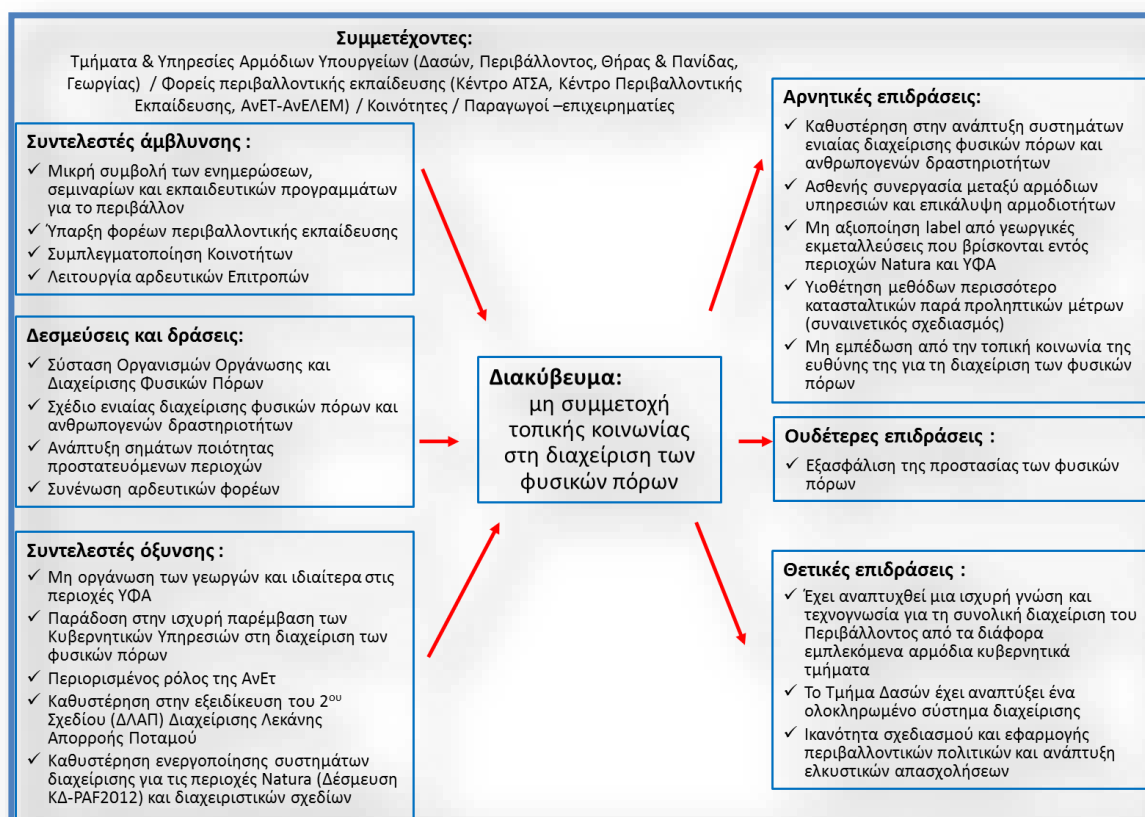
**Συμμετέχοντες:**
Τμήματα & Υπηρεσίες Αρμόδιων Υπουργείων (Δασών, Περιβάλλοντος, Θήρας & Πανίδας, Γεωργίας) / Φορείς περιβαλλοντικής εκπαίδευσης (Κέντρο ΑΤΣΑ, Κέντρο Περιβαλλοντικής Εκπαίδευσης, ΑνΕΤ-ΑνΕΛΕΜ) / Κοινότητες / Παραγωγοί –επιχειρηματίες

**Συντελεστές άμβλυνσης :**
✓ Μικρή συμβολή των ενημερώσεων, σεμιναρίων και εκπαιδευτικών προγραμμάτων για το περιβάλλον
✓ Ύπαρξη φορέων περιβαλλοντικής εκπαίδευσης
✓ Συμπλεγματοποίηση Κοινοτήτων
✓ Λειτουργία αρδευτικών Επιτροπών

**Δεσμεύσεις και δράσεις:**
✓ Σύσταση Οργανισμών Οργάνωσης και Διαχείρισης Φυσικών Πόρων
✓ Σχέδιο ενιαίας διαχείρισης φυσικών πόρων και ανθρωπογενών δραστηριοτήτων
✓ Ανάπτυξη σημάτων ποιότητας προστατευόμενων περιοχών
✓ Συνένωση αρδευτικών φορέων

**Συντελεστές όξυνσης :**
✓ Μη οργάνωση των γεωργών και ιδιαίτερα στις περιοχές ΥΦΑ
✓ Παράδοση στην ισχυρή παρέμβαση των Κυβερνητικών Υπηρεσιών στη διαχείριση των φυσικών πόρων
✓ Περιορισμένος ρόλος της ΑνΕτ
✓ Καθυστέρηση στην εξειδίκευση του 2$^{ου}$ Σχεδίου (ΔΛΑΠ) Διαχείρισης Λεκάνης Απορροής Ποταμού
✓ Καθυστέρηση ενεργοποίησης συστημάτων διαχείρισης για τις περιοχές Natura (Δέσμευση ΚΔ-PAF2012) και διαχειριστικών σχεδίων

**Διακύβευμα:**
μη συμμετοχή τοπικής κοινωνίας στη διαχείριση των φυσικών πόρων

**Αρνητικές επιδράσεις:**
✓ Καθυστέρηση στην ανάπτυξη συστημάτων ενιαίας διαχείρισης φυσικών πόρων και ανθρωπογενών δραστηριοτήτων
✓ Ασθενής συνεργασία μεταξύ αρμόδιων υπηρεσιών και επικάλυψη αρμοδιοτήτων
✓ Μη αξιοποίηση label από γεωργικές εκμεταλλεύσεις που βρίσκονται εντός περιοχών Natura και ΥΦΑ
✓ Υιοθέτηση μεθόδων περισσότερο κατασταλτικών παρά προληπτικών μέτρων (συναινετικός σχεδιασμός)
✓ Μη εμπέδωση από την τοπική κοινωνία της ευθύνης της για τη διαχείριση των φυσικών πόρων

**Ουδέτερες επιδράσεις :**
✓ Εξασφάλιση της προστασίας των φυσικών πόρων

**Θετικές επιδράσεις :**
✓ Έχει αναπτυχθεί μια ισχυρή γνώση και τεχνογνωσία για τη συνολική διαχείριση του Περιβάλλοντος από τα διάφορα εμπλεκόμενα αρμόδια κυβερνητικά τμήματα
✓ Το Τμήμα Δασών έχει αναπτύξει ένα ολοκληρωμένο σύστημα διαχείρισης
✓ Ικανότητα σχεδιασμού και εφαρμογής περιβαλλοντικών πολιτικών και ανάπτυξη ελκυστικών απασχολήσεων